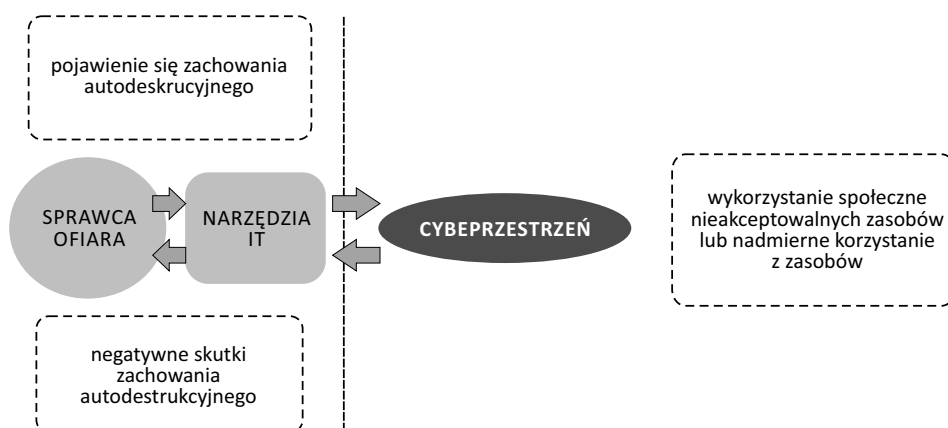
pojawienie się zachowania autodeskrucyjnego

SPRAWCA
OFIARA

NARZĘDZIA IT

CYBEPRZESTRZEŃ

wykorzystanie społeczne nieakceptowalnych zasobów lub nadmierne korzystanie z zasobów

negatywne skutki zachowania autodestrukcyjnego